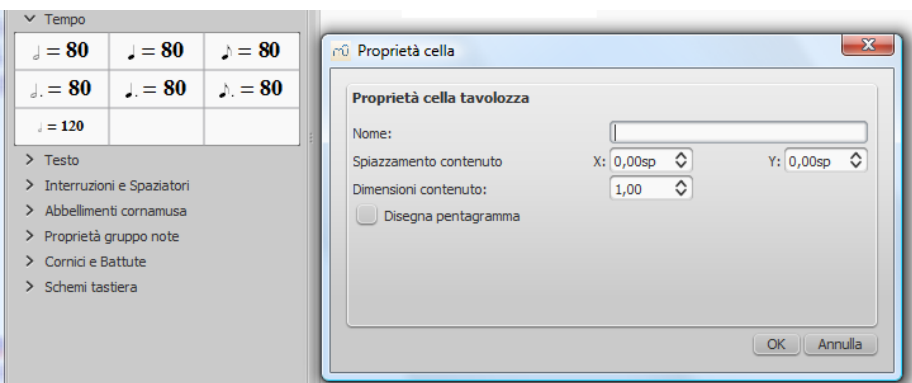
Tempo

| ♩ = 80 | ♩ = 80 | ♪ = 80 |
|---|---|---|
| ♩. = 80 | ♩. = 80 | ♪. = 80 |
| ♩ = 120 | | |

Testo
Interruzioni e Spaziatori
Abbellimenti cornamusa
Proprietà gruppo note
Cornici e Battute
Schemi tastiera

Proprietà cella

Proprietà cella tavolozza
Nome:
Spiazzamento contenuto X: 0,00sp Y: 0,00sp
Dimensioni contenuto: 1,00
Disegna pentagramma

OK Annulla